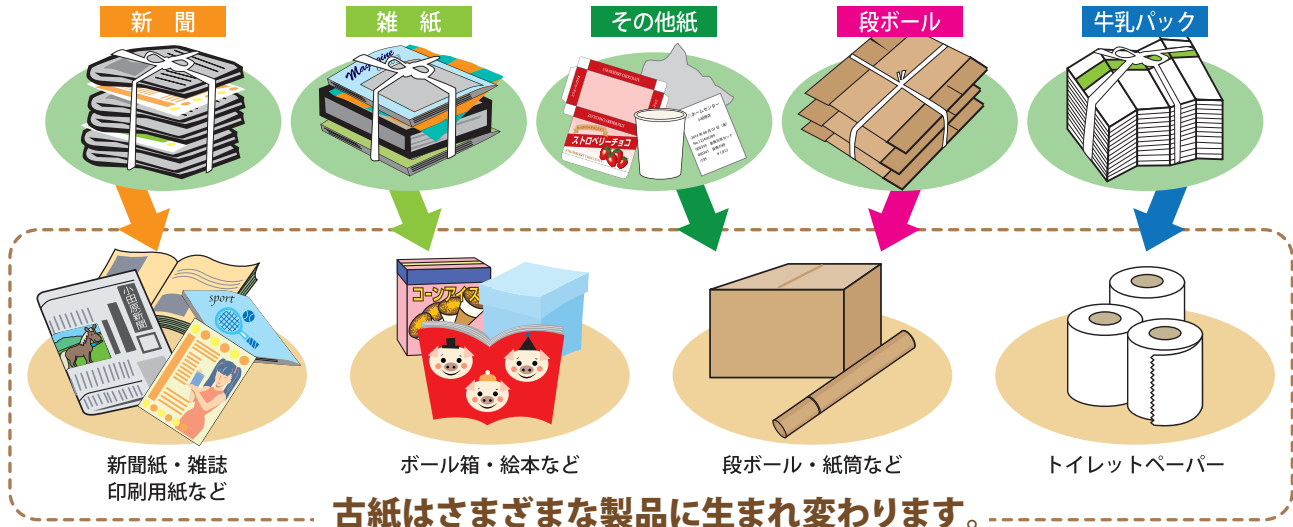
新　聞

雑　紙

その他紙

段ボール

牛乳パック

Magazine

ストロベリーチョコ

小田原新聞

sport

コーンアイス

新聞紙・雑誌
印刷用紙など

ボール箱・絵本など

段ボール・紙筒など

トイレットペーパー

古紙はさまざまな製品に生まれ変わります。